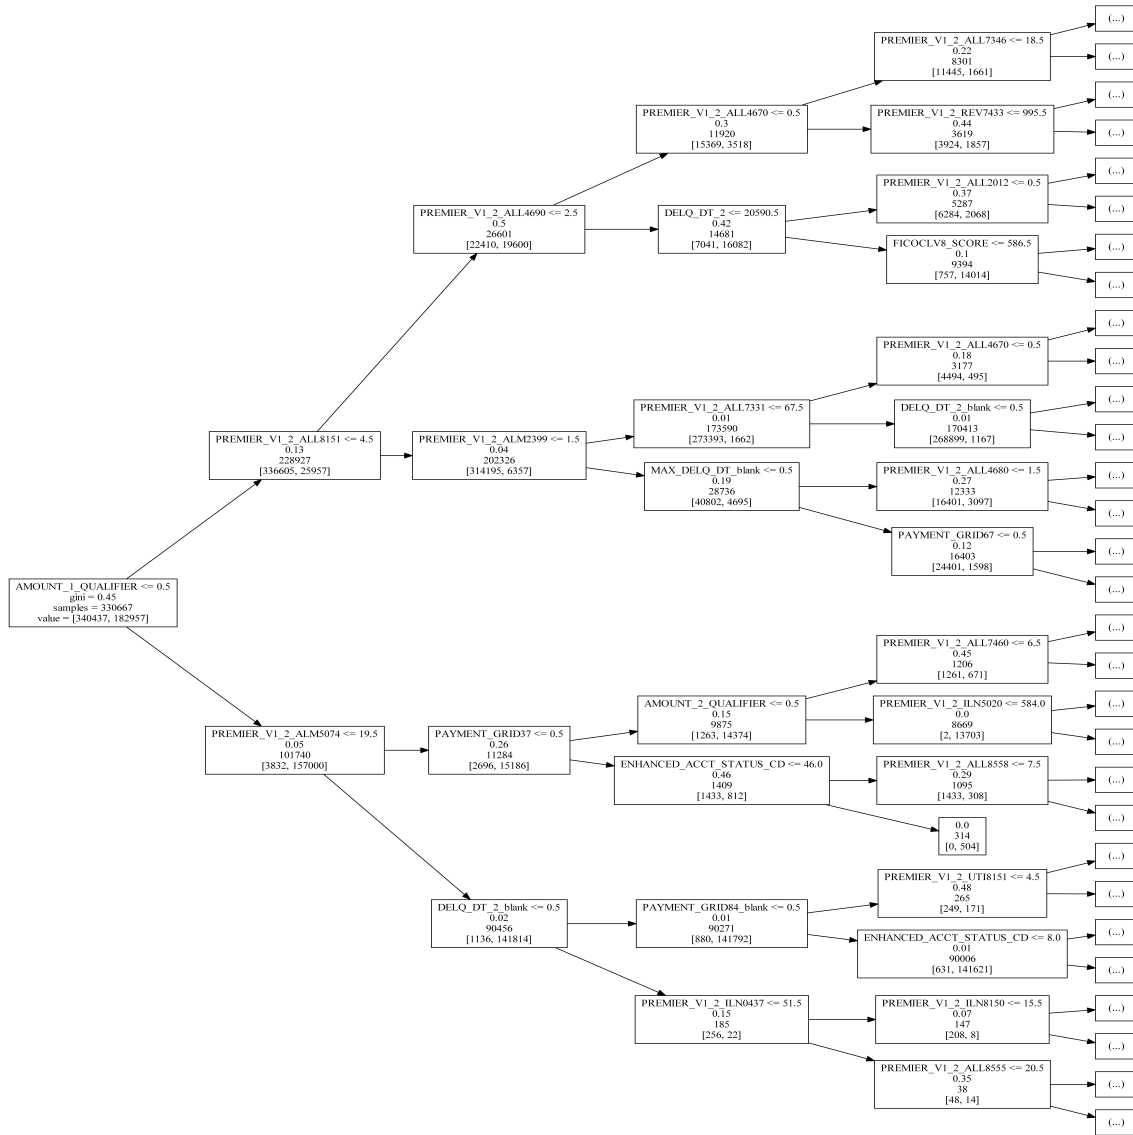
AMOUNT_1_QUALIFIER <= 0.5
gini = 0.45
samples = 330667
value = [340437, 182957]

PREMIER_V1_2_ALL8151 <= 4.5
0.13
228927
[336605, 25957]

PREMIER_V1_2_ALL4690 <= 2.5
0.5
26601
[22410, 19600]

PREMIER_V1_2_ALL4670 <= 0.5
0.3
11920
[15369, 3518]

PREMIER_V1_2_ALL7346 <= 18.5
0.22
8301
[11445, 1661]

(...)

(...)

PREMIER_V1_2_REV7433 <= 995.5
0.44
3619
[3924, 1857]

(...)

(...)

DELQ_DT_2 <= 20590.5
0.42
14681
[7041, 16082]

PREMIER_V1_2_ALL2012 <= 0.5
0.37
5287
[6284, 2068]

(...)

(...)

FICOCLV8_SCORE <= 586.5
0.1
9394
[757, 14014]

(...)

(...)

PREMIER_V1_2_ALM2399 <= 1.5
0.04
202326
[314195, 6357]

PREMIER_V1_2_ALL7331 <= 67.5
0.01
173590
[273393, 1662]

PREMIER_V1_2_ALL4670 <= 0.5
0.18
3177
[4494, 495]

(...)

(...)

DELQ_DT_2_blank <= 0.5
0.01
170413
[268899, 1167]

(...)

(...)

MAX_DELQ_DT_blank <= 0.5
0.19
28736
[40802, 4695]

PREMIER_V1_2_ALL4680 <= 1.5
0.27
12333
[16401, 3097]

(...)

(...)

PAYMENT_GRID67 <= 0.5
0.12
16403
[24401, 1598]

(...)

(...)

PREMIER_V1_2_ALM5074 <= 19.5
0.05
101740
[3832, 157000]

PAYMENT_GRID37 <= 0.5
0.26
11284
[2696, 15186]

AMOUNT_2_QUALIFIER <= 0.5
0.15
9875
[1263, 14374]

PREMIER_V1_2_ALL7460 <= 6.5
0.45
1206
[1261, 671]

(...)

(...)

PREMIER_V1_2_ILN5020 <= 584.0
0.0
8669
[2, 13703]

(...)

(...)

ENHANCED_ACCT_STATUS_CD <= 46.0
0.46
1409
[1433, 812]

PREMIER_V1_2_ALL8558 <= 7.5
0.29
1095
[1433, 308]

(...)

(...)

0.0
314
[0, 504]

DELQ_DT_2_blank <= 0.5
0.02
90456
[1136, 141814]

PAYMENT_GRID84_blank <= 0.5
0.01
90271
[880, 141792]

PREMIER_V1_2_UTI8151 <= 4.5
0.48
265
[249, 171]

(...)

(...)

ENHANCED_ACCT_STATUS_CD <= 8.0
0.01
90006
[631, 141621]

(...)

(...)

PREMIER_V1_2_ILN0437 <= 51.5
0.15
185
[256, 22]

PREMIER_V1_2_ILN8150 <= 15.5
0.07
147
[208, 8]

(...)

(...)

PREMIER_V1_2_ALL8555 <= 20.5
0.35
38
[48, 14]

(...)

(...)